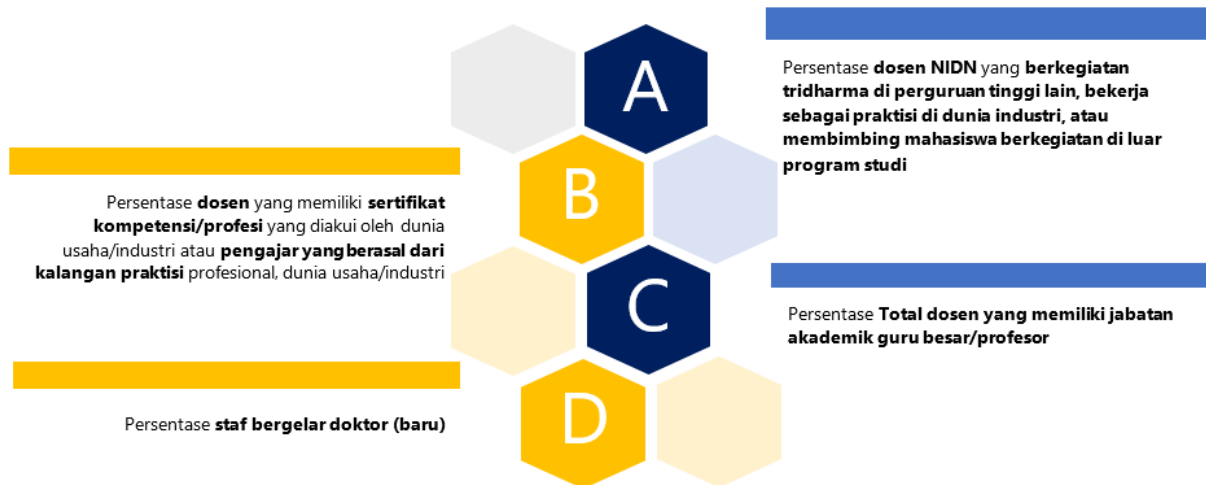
A

Persentase **dosen NIDN** yang **berkegiatan tridharma di perguruan tinggi lain, bekerja sebagai praktisi di dunia industri, atau membimbing mahasiswa berkegiatan di luar program studi**

B

Persentase **dosen** yang memiliki **sertifikat kompetensi/profesi** yang diakui oleh dunia usaha/industri atau **pengajar yang berasal dari kalangan praktisi** profesional, dunia usaha/industri

C

Persentase **Total dosen yang memiliki jabatan akademik guru besar/profesor**

D

Persentase **staf bergelar doktor (baru)**